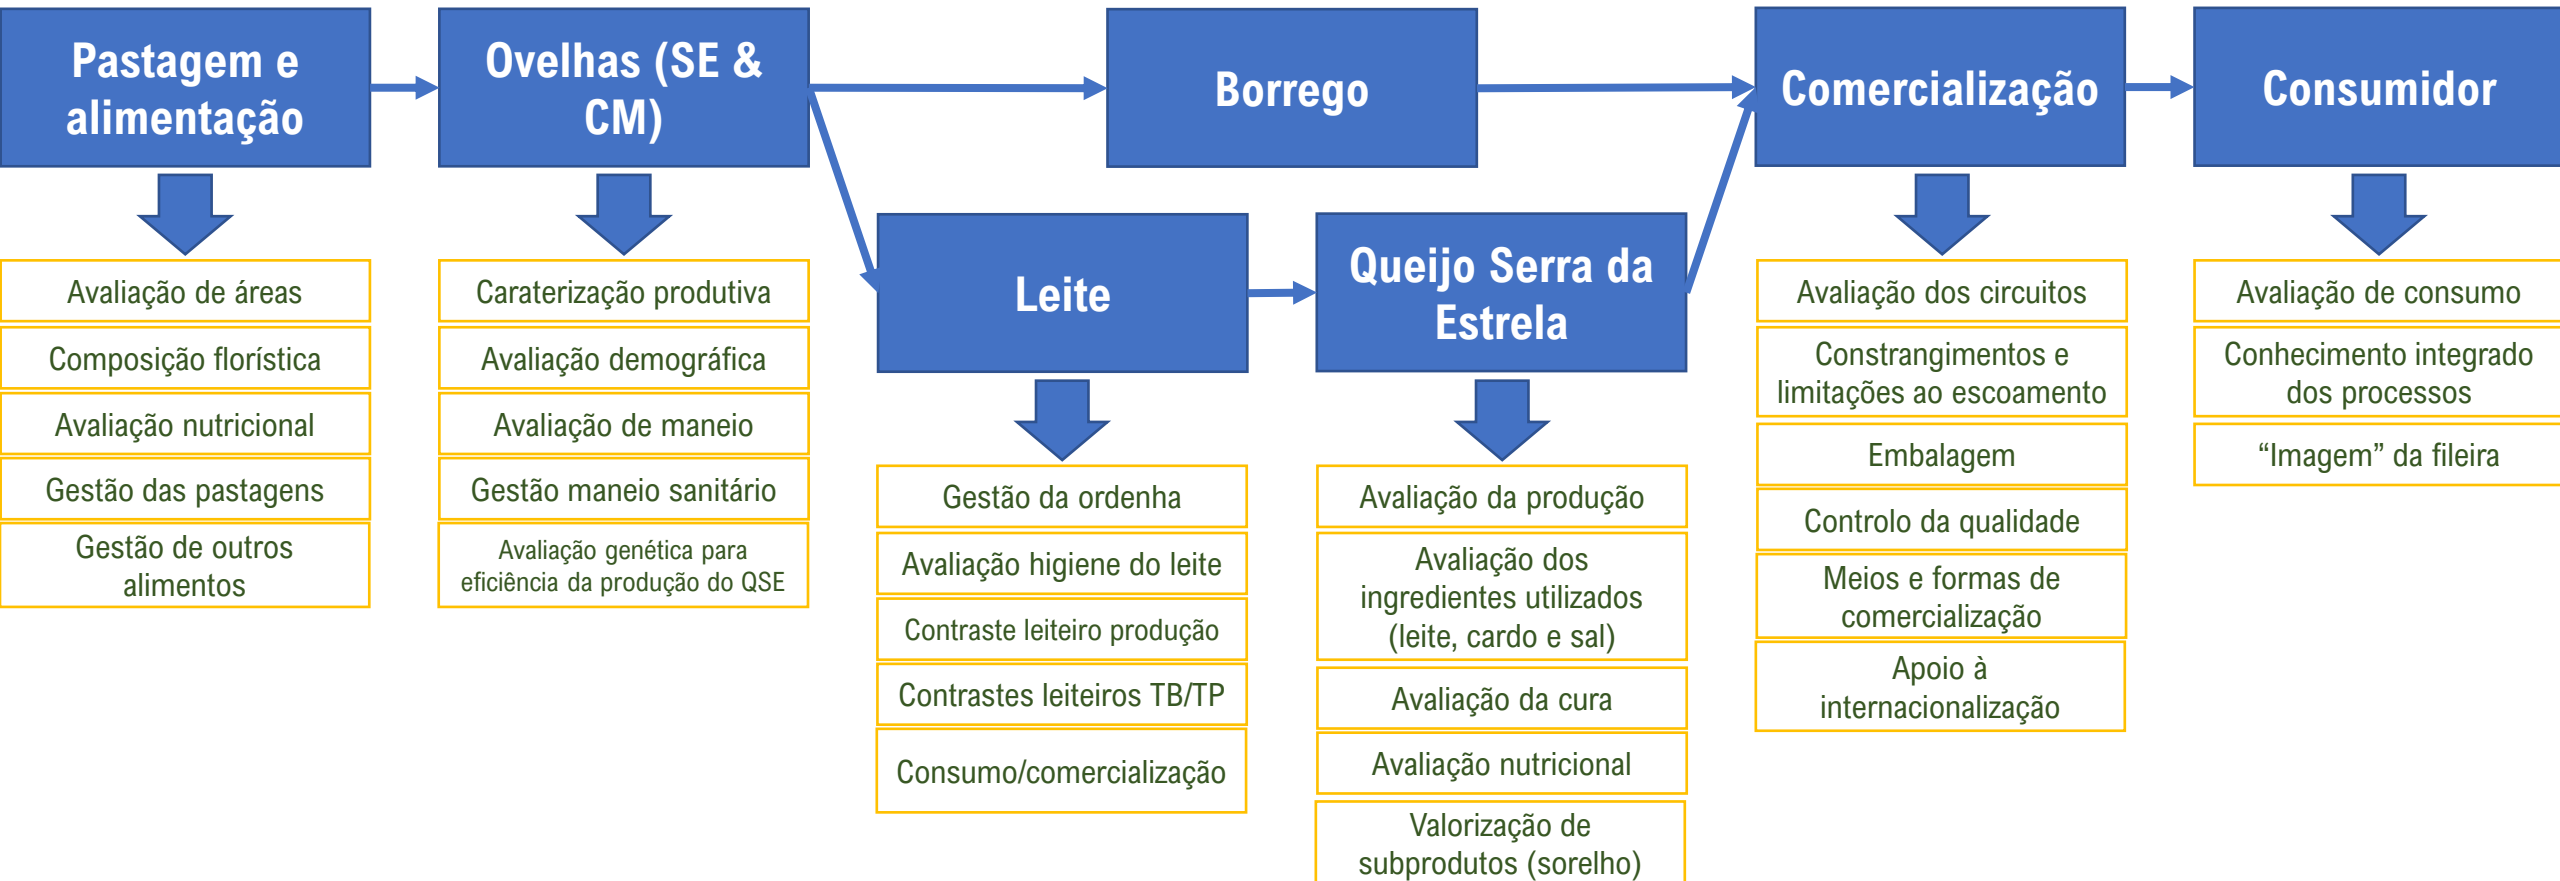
Pastagem e alimentação

Avaliação de áreas

Composição florística

Avaliação nutricional

Gestão das pastagens

Gestão de outros alimentos

Ovelhas (SE & CM)

Caraterização produtiva

Avaliação demográfica

Avaliação de maneio

Gestão maneio sanitário

Avaliação genética para eficiência da produção do QSE

Borrego

Leite

Gestão da ordenha

Avaliação higiene do leite

Contraste leiteiro produção

Contrastes leiteiros TB/TP

Consumo/comercialização

Queijo Serra da Estrela

Avaliação da produção

Avaliação dos ingredientes utilizados (leite, cardo e sal)

Avaliação da cura

Avaliação nutricional

Valorização de subprodutos (sorelho)

Comercialização

Avaliação dos circuitos

Constrangimentos e limitações ao escoamento

Embalagem

Controlo da qualidade

Meios e formas de comercialização

Apoio à internacionalização

Consumidor

Avaliação de consumo

Conhecimento integrado dos processos

“Imagem” da fileira